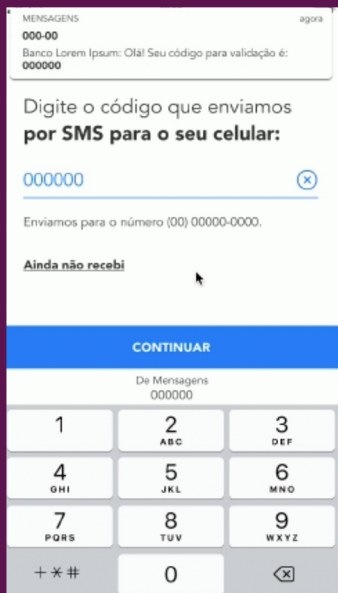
MENSAGENS agora
000-00
Banco Lorem Ipsum: Olá! Seu código para validação é: 000000

Digite o código que enviamos **por SMS para o seu celular:**

000000

Enviamos para o número (00) 00000-0000.

Ainda não recebi

CONTINUAR

De Mensagens
000000

| 1 | 2 ABC | 3 DEF |
|---|---|---|
| 4 GHI | 5 JKL | 6 MNO |
| 7 PQRS | 8 TUV | 9 WXYZ |
| + * # | 0 | |